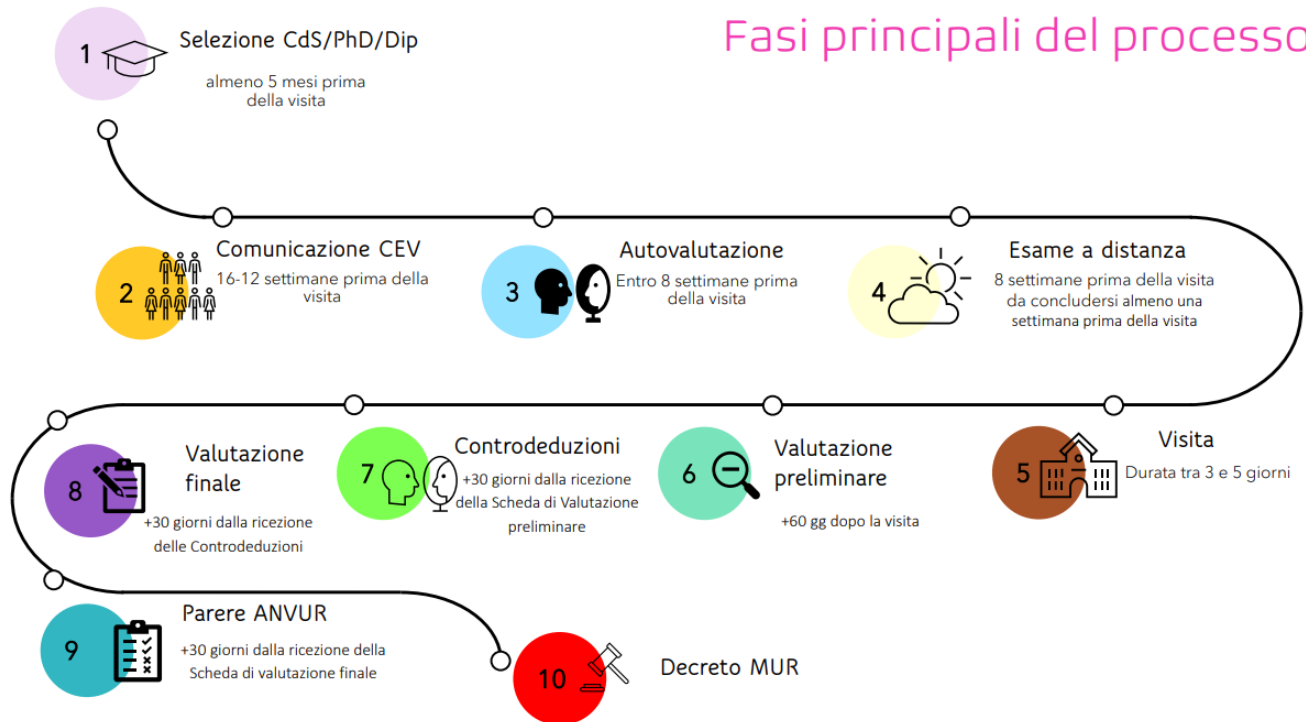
Fasi principali del processo

1 Selezione CdS/PhD/Dip
almeno 5 mesi prima della visita

2 Comunicazione CEV
16-12 settimane prima della visita

3 Autovalutazione
Entro 8 settimane prima della visita

4 Esame a distanza
8 settimane prima della visita da concludersi almeno una settimana prima della visita

5 Visita
Durata tra 3 e 5 giorni

6 Valutazione preliminare
+60 gg dopo la visita

7 Controdeduzioni
+30 giorni dalla ricezione della Scheda di Valutazione preliminare

8 Valutazione finale
+30 giorni dalla ricezione delle Controdeduzioni

9 Parere ANVUR
+30 giorni dalla ricezione della Scheda di valutazione finale

10 Decreto MUR